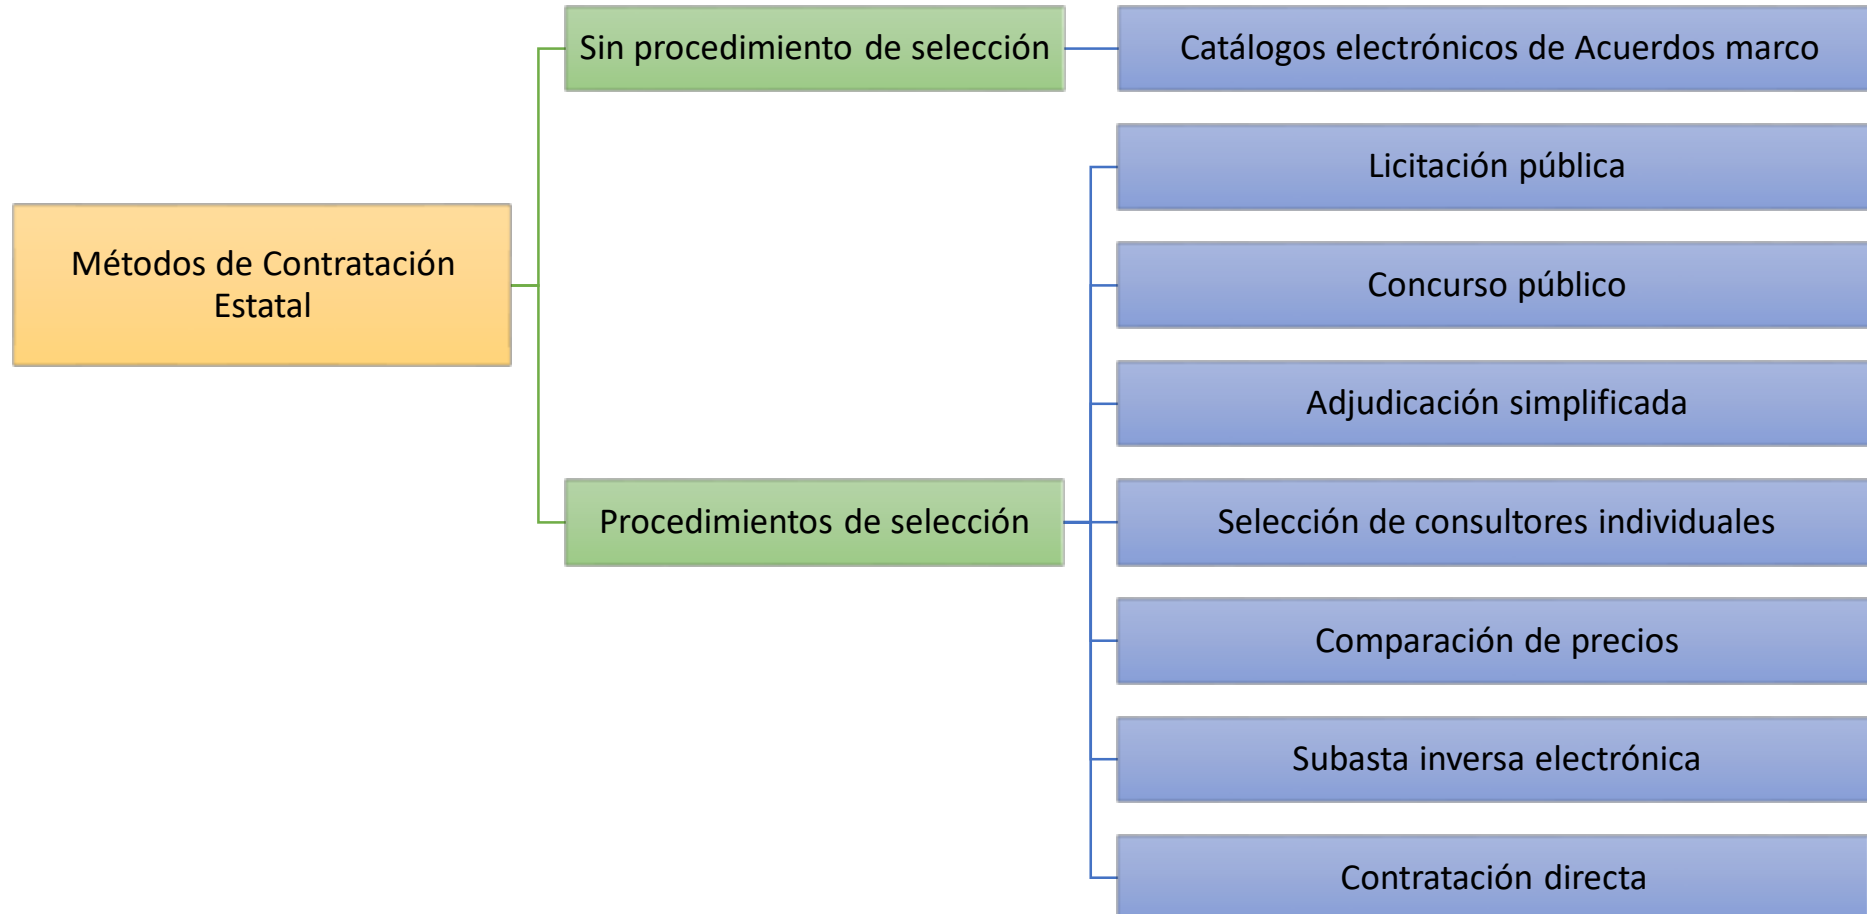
Métodos de Contratación Estatal

Sin procedimiento de selección

Catálogos electrónicos de Acuerdos marco

Procedimientos de selección

Licitación pública

Concurso público

Adjudicación simplificada

Selección de consultores individuales

Comparación de precios

Subasta inversa electrónica

Contratación directa